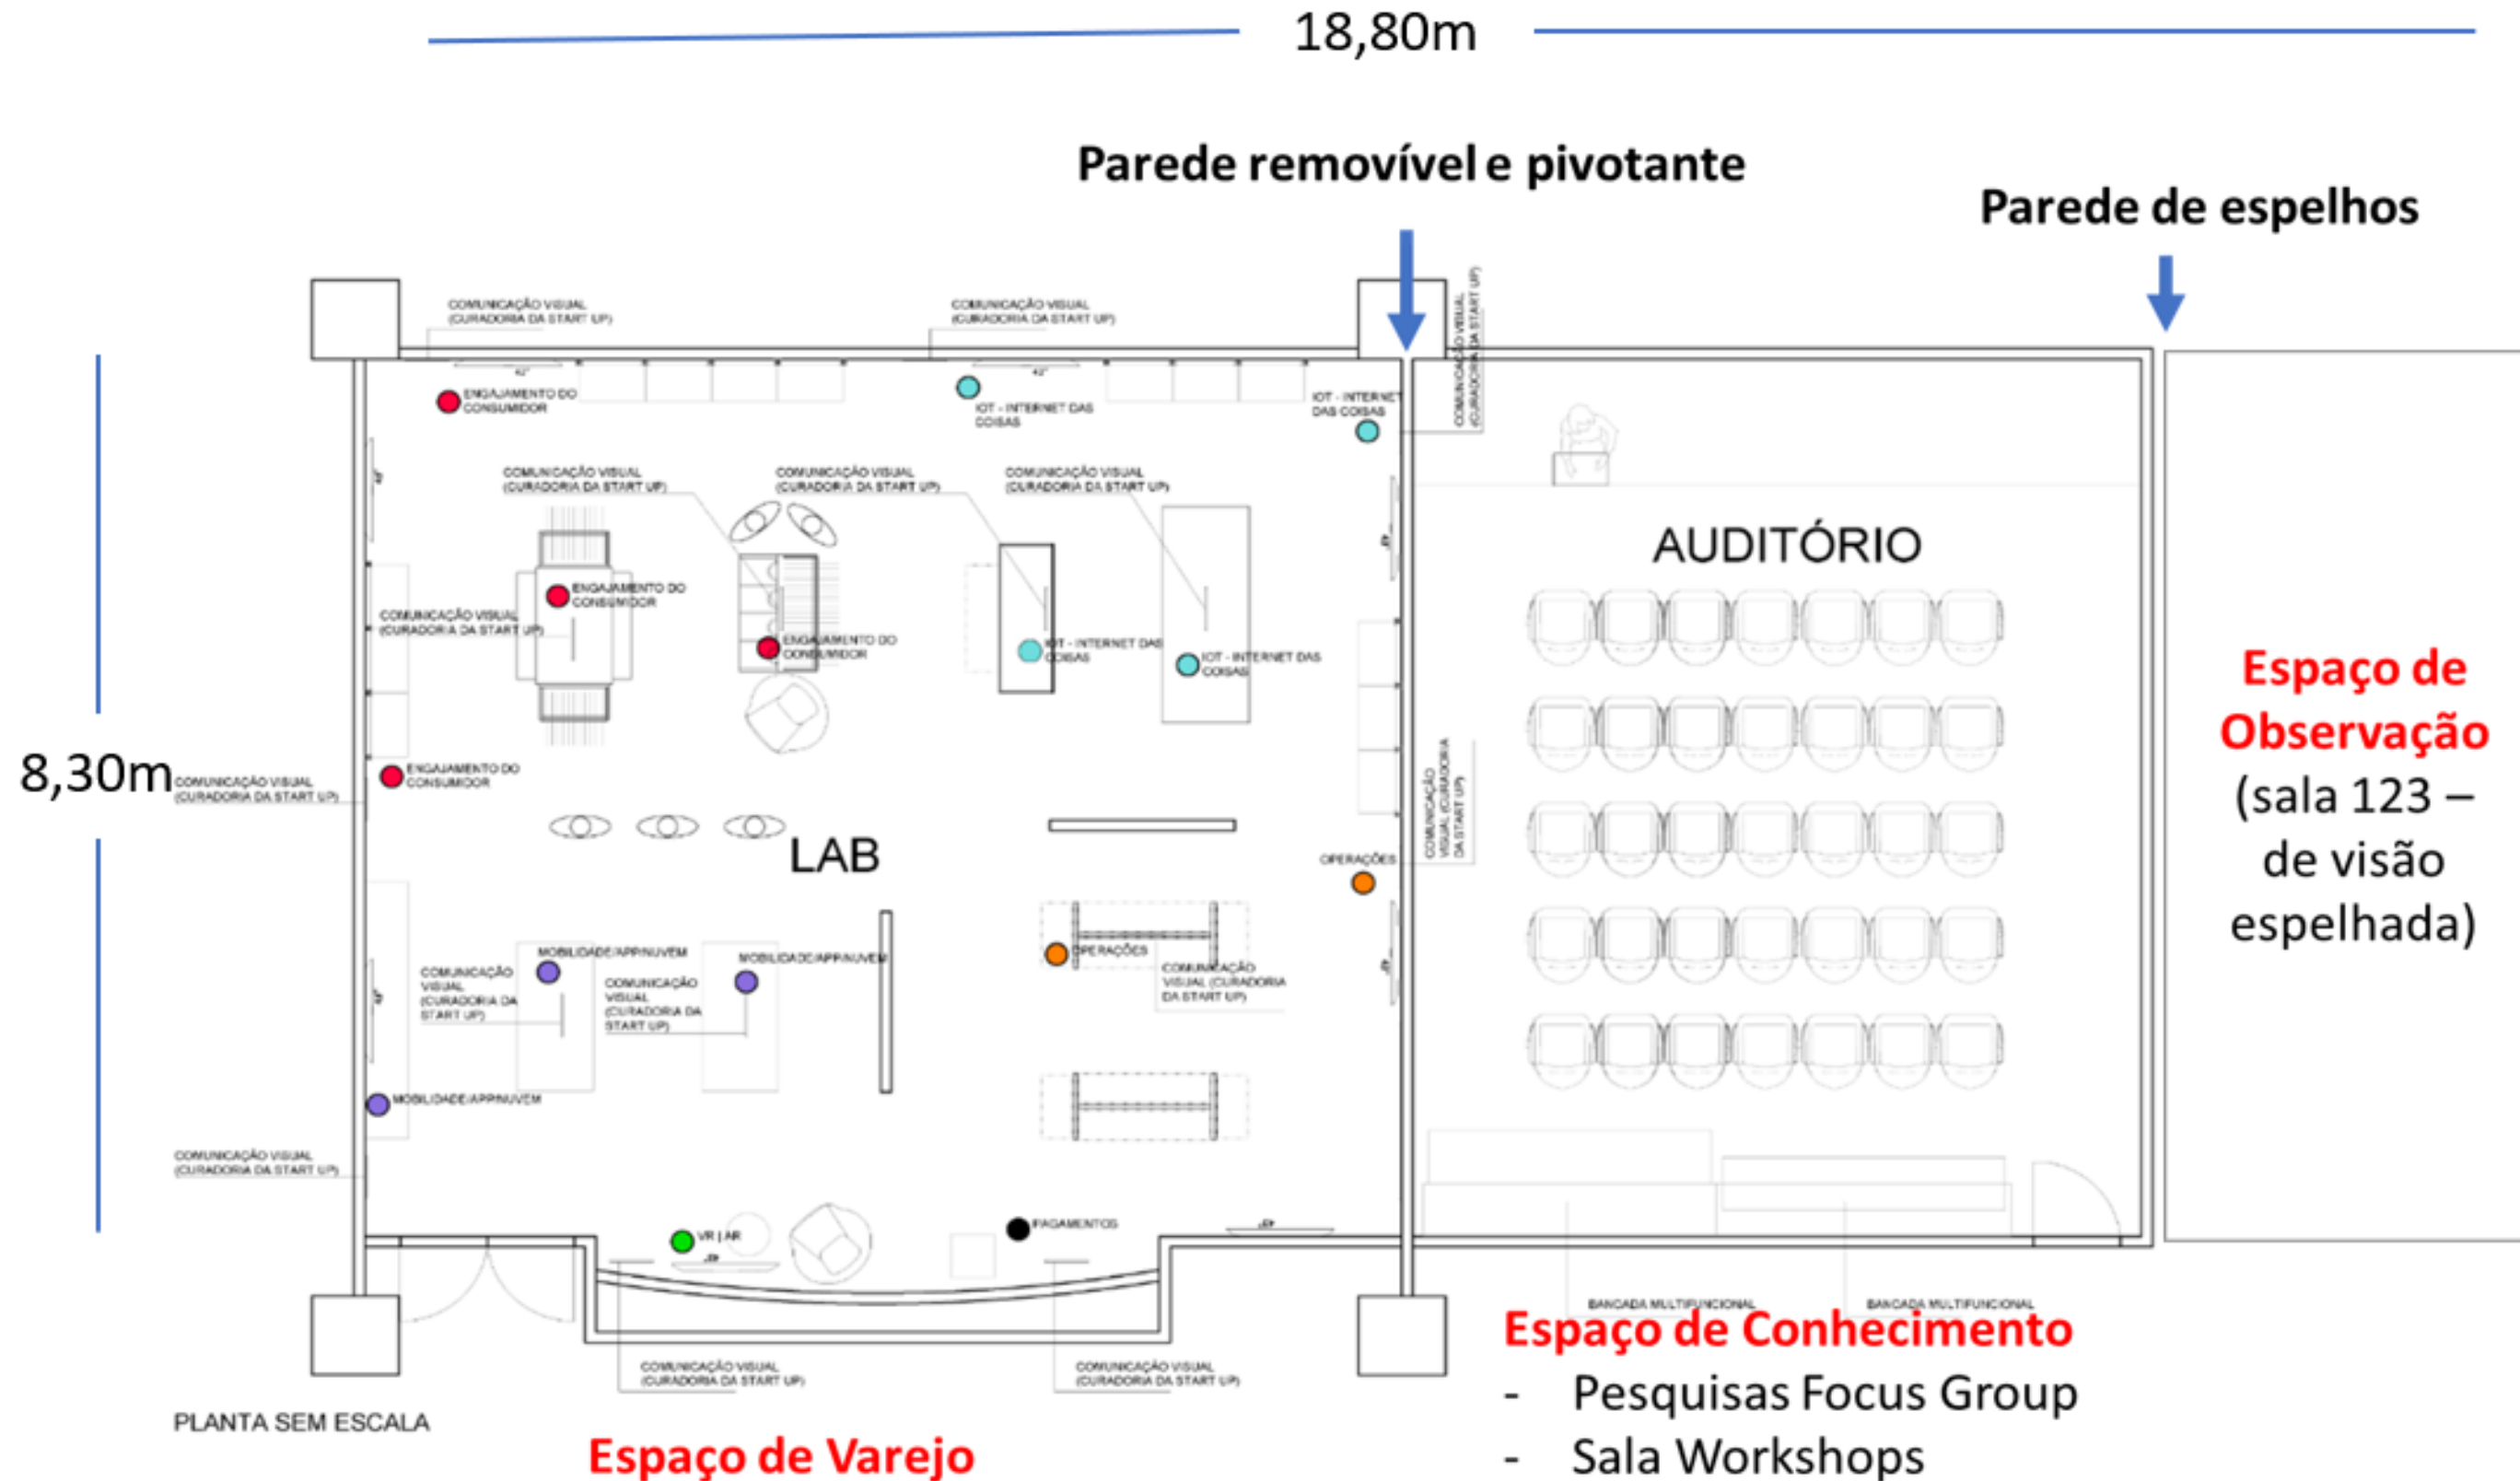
18,80m

Parede removível e pivotante

Parede de espelhos

8,30m

COMUNICAÇÃO VISUAL (CURADORIA DA START UP)

COMUNICAÇÃO VISUAL (CURADORIA DA START UP)

COMUNICAÇÃO VISUAL (CURADORIA DA START UP)

ENGAJAMENTO DO CONSUMIDOR

IOT - INTERNET DAS COISAS

IOT - INTERNET DAS COISAS

COMUNICAÇÃO VISUAL (CURADORIA DA START UP)

COMUNICAÇÃO VISUAL (CURADORIA DA START UP)

COMUNICAÇÃO VISUAL (CURADORIA DA START UP)

ENGAJAMENTO DO CONSUMIDOR

COMUNICAÇÃO VISUAL (CURADORIA DA START UP)

ENGAJAMENTO DO CONSUMIDOR

IOT - INTERNET DAS COISAS

IOT - INTERNET DAS COISAS

COMUNICAÇÃO VISUAL (CURADORIA DA START UP)

ENGAJAMENTO DO CONSUMIDOR

LAB

OPERAÇÕES

COMUNICAÇÃO VISUAL (CURADORIA DA START UP)

MOBILIDADE/APP/NUVEM

MOBILIDADE/APP/NUVEM

COMUNICAÇÃO VISUAL (CURADORIA DA START UP)

COMUNICAÇÃO VISUAL (CURADORIA DA START UP)

OPERAÇÕES

COMUNICAÇÃO VISUAL (CURADORIA DA START UP)

MOBILIDADE/APP/NUVEM

COMUNICAÇÃO VISUAL (CURADORIA DA START UP)

VR | AR

PAGAMENTOS

AUDITÓRIO

Espaço de Observação (sala 123 – de visão espelhada)

BANCADA MULTIFUNCIONAL

BANCADA MULTIFUNCIONAL

COMUNICAÇÃO VISUAL (CURADORIA DA START UP)

COMUNICAÇÃO VISUAL (CURADORIA DA START UP)

PLANTA SEM ESCALA

Espaço de Varejo

Espaço de Conhecimento
- Pesquisas Focus Group
- Sala Workshops